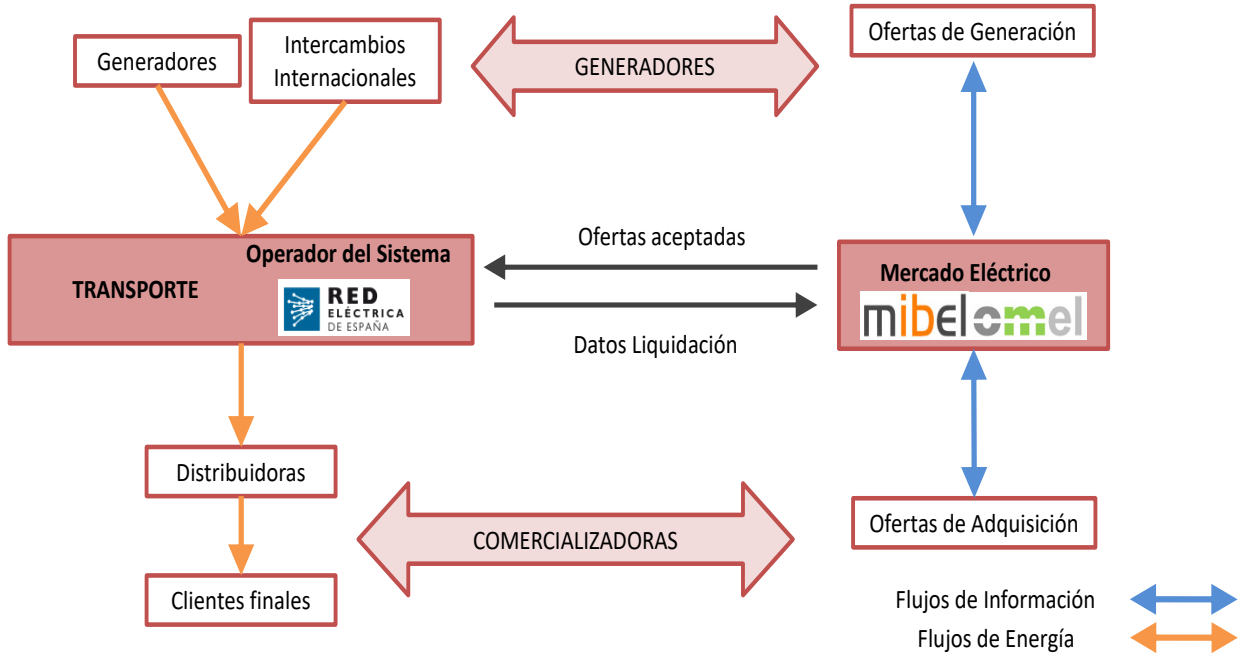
Generadores

Intercambios Internacionales

GENERADORES

Ofertas de Generación

Operador del Sistema

TRANSPORTE

RED ELÉCTRICA DE ESPAÑA

Ofertas aceptadas

Datos Liquidación

Mercado Eléctrico

mibel omel

Distribuidoras

COMERCIALIZADORAS

Ofertas de Adquisición

Clientes finales

Flujos de Información

Flujos de Energía